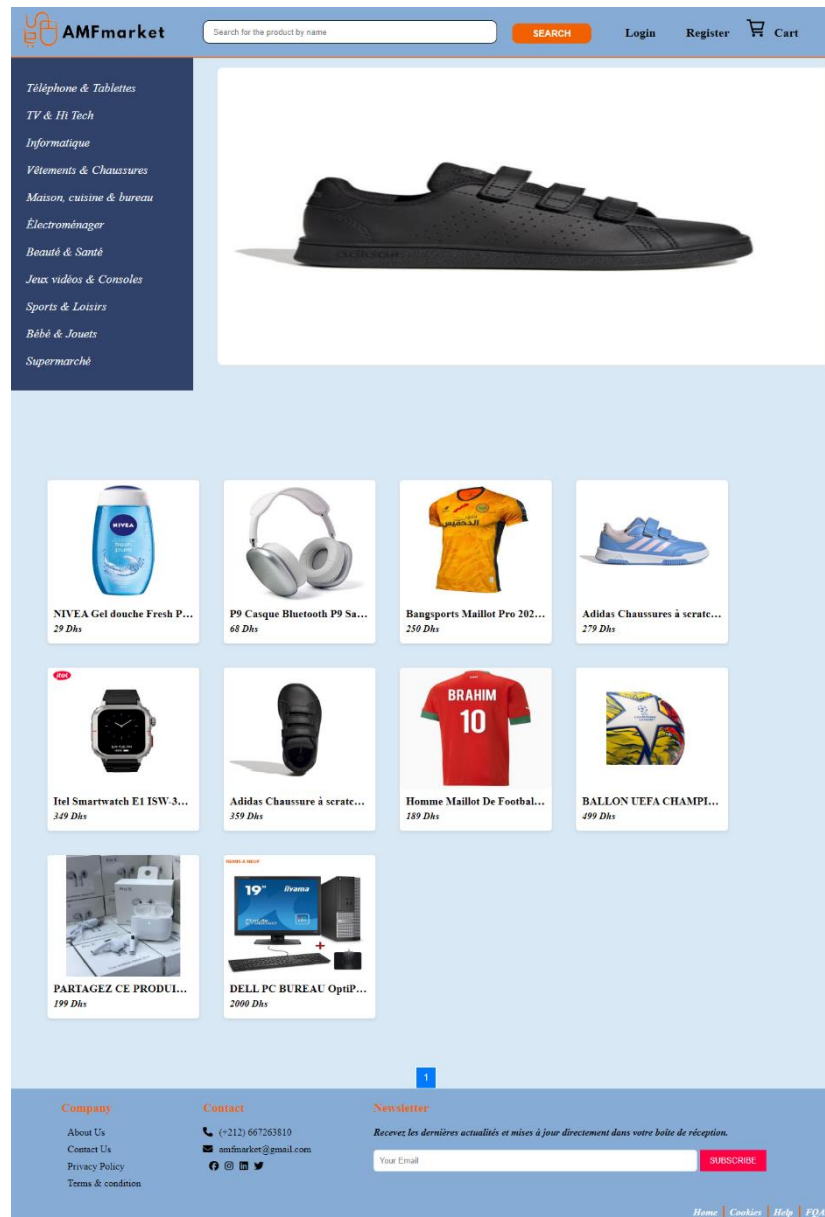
AMFmarket

Search for the product by name

SEARCH

Login

Register

Cart

Téléphone & Tablettes

TV & Hi Tech

Informatique

Vêtements & Chaussures

Maison, cuisine & bureau

Électroménager

Beauté & Santé

Jeux vidéos & Consoles

Sports & Loisirs

Bébé & Jouets

Supermarché

NIVEA Gel douche Fresh P...
29 Dhs

P9 Casque Bluetooth P9 Sa...
68 Dhs

Bangsports Maillot Pro 202...
250 Dhs

Adidas Chaussures à scratc...
279 Dhs

Itel Smartwatch E1 ISW-3...
349 Dhs

Adidas Chaussure à scratc...
359 Dhs

BRAHIM 10

Homme Maillot De Footbal...
189 Dhs

BALLON UEFA CHAMPI...
499 Dhs

PARTAGEZ CE PRODUI...
199 Dhs

19" iiyama

DELL PC BUREAU OptiP...
2000 Dhs

1

Company

About Us

Contact Us

Privacy Policy

Terms & condition

Contact

(+212) 667263810

amfmarket@gmail.com

Newsletter

Recevez les dernières actualités et mises à jour directement dans votre boîte de réception.

Your Email

SUBSCRIBE

Home | Cookies | Help | FQA